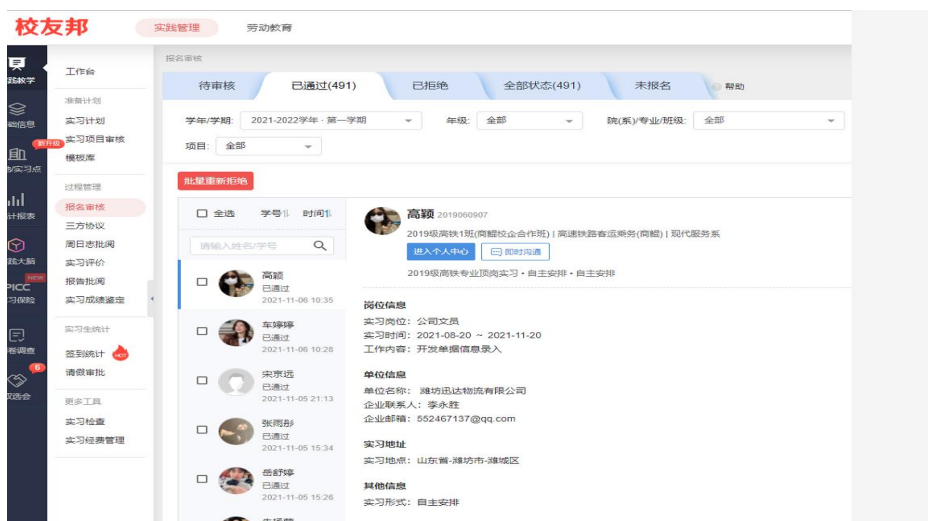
校友邦

实践管理　劳动教育

践教学
融信息
新升级
地/实习点
计报表
数大脑
NEW
PICC
习保险
卷调查
6
双选会

工作台
准备计划
实习计划
实习项目审核
模板库
过程管理
报名审核
三方协议
周日志批阅
实习评价
报告批阅
实习成绩鉴定
实习生统计
签到统计
HOT
请假审批
更多工具
实习检查
实习经费管理

报名审核

待审核　已通过(491)　已拒绝　全部状态(491)　未报名　帮助

学年/学期: 2021-2022学年 - 第一学期　年级: 全部　院(系)/专业/班级: 全部
项目: 全部

批量重新拒绝

全选　学号　时间

请输入姓名/学号

高颖
已通过
2021-11-06 10:35

车婷婷
已通过
2021-11-06 10:28

宋京远
已通过
2021-11-05 21:13

张雨彤
已通过
2021-11-05 15:34

岳舒婷
已通过
2021-11-05 15:26

高颖 2019060907
2019级高铁1班(商懿校企合作班) | 高速铁路客运乘务(商懿) | 现代服务系
进入个人中心　即时沟通
2019级高铁专业顶岗实习 • 自主安排 • 自主安排

岗位信息
实习岗位: 公司文员
实习时间: 2021-08-20 ~ 2021-11-20
工作内容: 开发单据信息录入

单位信息
单位名称: 潍坊迅达物流有限公司
企业联系人: 李永胜
企业邮箱: 552467137@qq.com

实习地址
实习地点: 山东省-潍坊市-潍城区

其他信息
实习形式: 自主安排